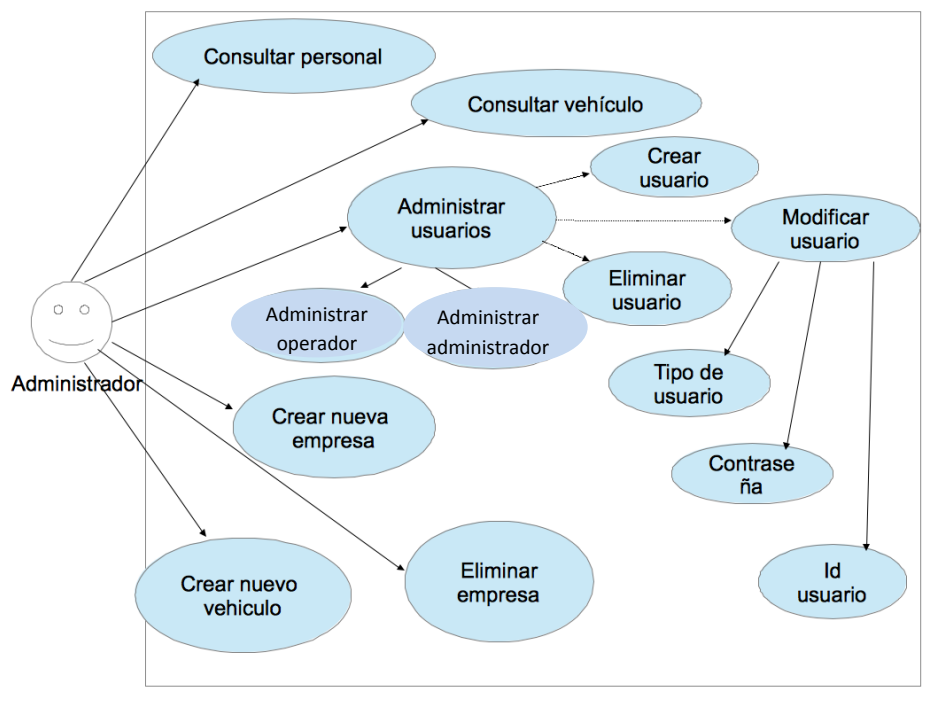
Consultar personal

Consultar vehículo

Crear usuario

Administrar usuarios

Modificar usuario

Eliminar usuario

Administrar operador

Administrar administrador

Administrador

Tipo de usuario

Crear nueva empresa

Contrase ña

Id usuario

Crear nuevo vehiculo

Eliminar empresa